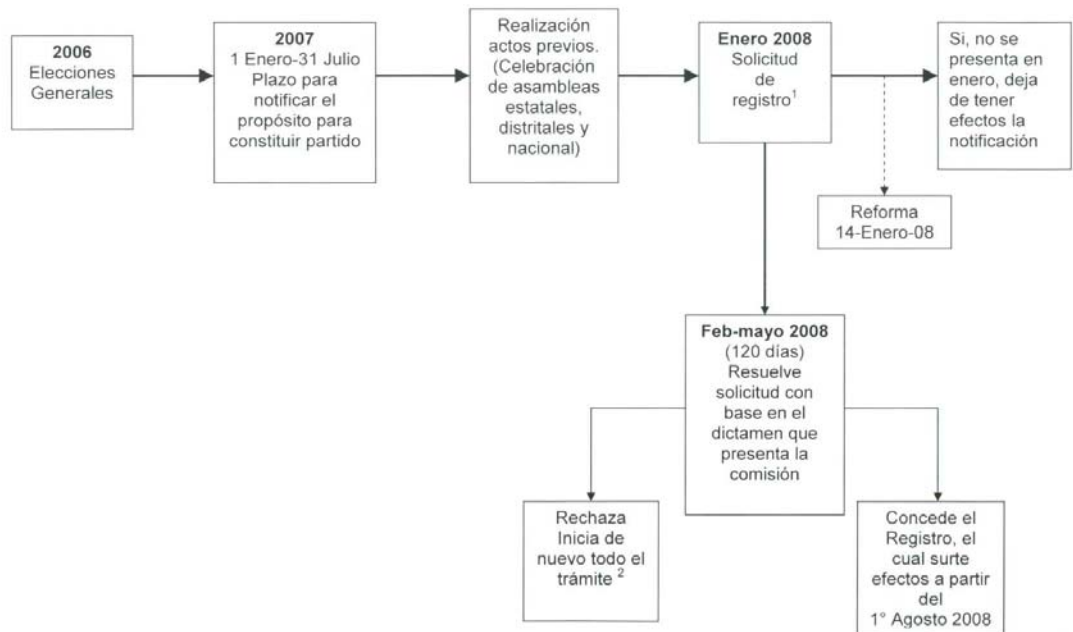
**2006**
Elecciones Generales

**2007**
1 Enero-31 Julio Plazo para notificar el propósito para constituir partido

Realización actos previos. (Celebración de asambleas estatales, distritales y nacional)

**Enero 2008**
Solicitud de registro$^1$

Si, no se presenta en enero, deja de tener efectos la notificación

Reforma 14-Enero-08

**Feb-mayo 2008**
(120 días) Resuelve solicitud con base en el dictamen que presenta la comisión

Rechaza Inicia de nuevo todo el trámite $^2$

Concede el Registro, el cual surte efectos a partir del 1° Agosto 2008